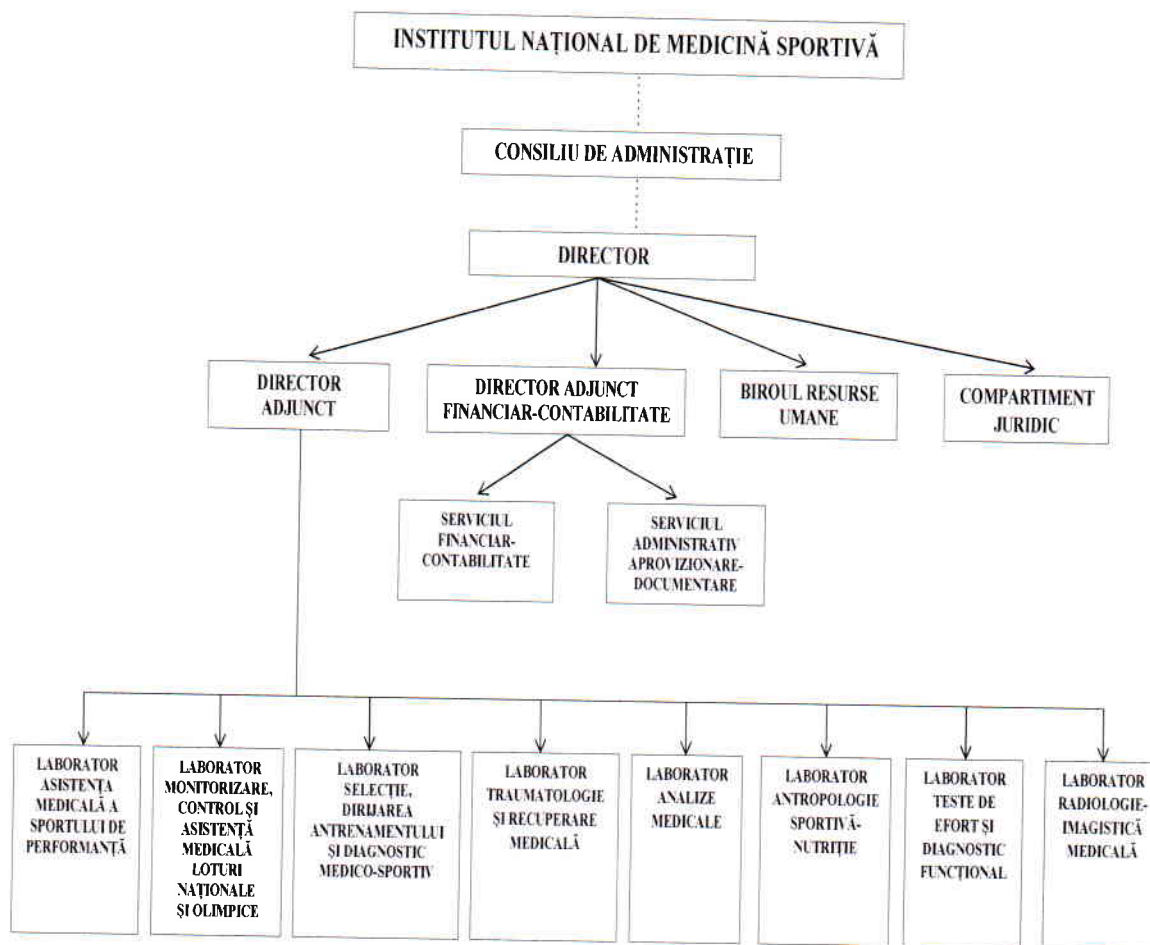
INSTITUTUL NAȚIONAL DE MEDICINĂ SPORTIVĂ

CONSILIU DE ADMINISTRAȚIE

DIRECTOR

DIRECTOR ADJUNCT

DIRECTOR ADJUNCT FINANCIAR-CONTABILITATE

BIROUL RESURSE UMANE

COMPARTIMENT JURIDIC

SERVICIUL FINANCIAR-CONTABILITATE

SERVICIUL ADMINISTRATIV APROVIZIONARE-DOCUMENTARE

LABORATOR ASISTENȚA MEDICALĂ A SPORTULUI DE PERFORMANȚĂ

LABORATOR MONITORIZARE, CONTROL ȘI ASISTENȚĂ MEDICALĂ LOTURI NAȚIONALE ȘI OLIMPICE

LABORATOR SELECȚIE, DIRIJAREA ANTRENAMENTULUI ȘI DIAGNOSTIC MEDICO-SPORTIV

LABORATOR TRAUMATOLOGIE ȘI RECUPERARE MEDICALĂ

LABORATOR ANALIZE MEDICALE

LABORATOR ANTROPOLOGIE SPORTIVĂ-NUTRIȚIE

LABORATOR TESTE DE EFORT ȘI DIAGNOSTIC FUNCȚIONAL

LABORATOR RADIOLOGIE-IMAGISTICĂ MEDICALĂ